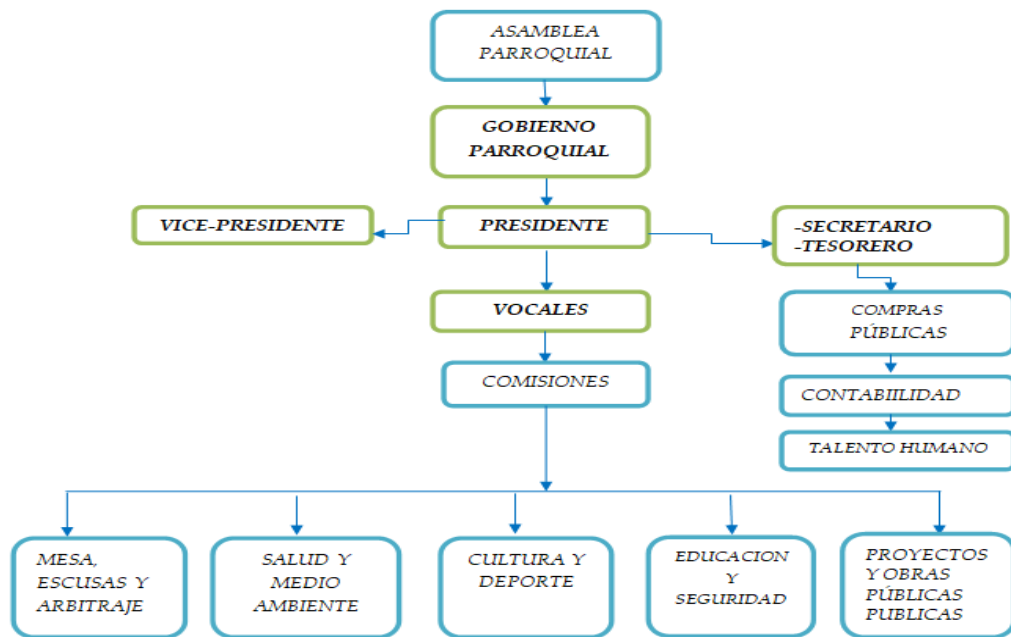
ASAMBLEA PARROQUIAL

GOBIERNO PARROQUIAL

VICE-PRESIDENTE

PRESIDENTE

-SECRETARIO
-TESORERO

VOCALES

COMPRAS PÚBLICAS

COMISIONES

CONTABIILIDAD

TALENTO HUMANO

MESA, ESCUSAS Y ARBITRAJE

SALUD Y MEDIO AMBIENTE

CULTURA Y DEPORTE

EDUCACION Y SEGURIDAD

PROYECTOS Y OBRAS PÚBLICAS PUBLICAS